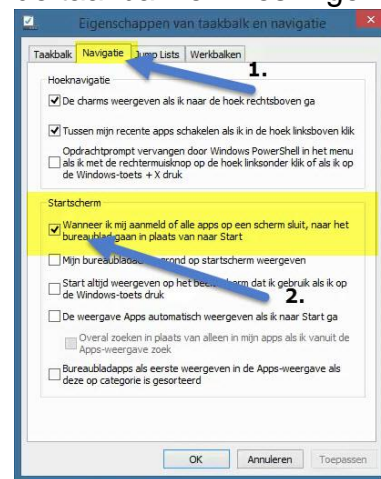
Eigenschappen van taakbalk en navigatie

Taakbalk | Navigatie | Jump Lists | Werkbalken

1.

Hoeknavigatie

De charms weergeven als ik naar de hoek rechtsboven ga

Tussen mijn recente apps schakelen als ik in de hoek linksboven klik

Opdrachtprompt vervangen door Windows PowerShell in het menu als ik met de rechtermuisknop op de hoek linksonder klik of als ik op de Windows-toets + X druk

Startscherm

Wanneer ik mij aanmeld of alle apps op een scherm sluit, naar het bureaublad gaan in plaats van naar Start

Mijn bureaublad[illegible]rond op startscherm weergeven

Start altijd weergeven op het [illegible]rm dat ik gebruik als ik op de Windows-toets druk

2.

De weergave Apps automatisch weergeven als ik naar Start ga

Overal zoeken in plaats van alleen in mijn apps als ik vanuit de Apps-weergave zoek

Bureaubladapps als eerste weergeven in de Apps-weergave als deze op categorie is gesorteerd

OK | Annuleren | Toepassen